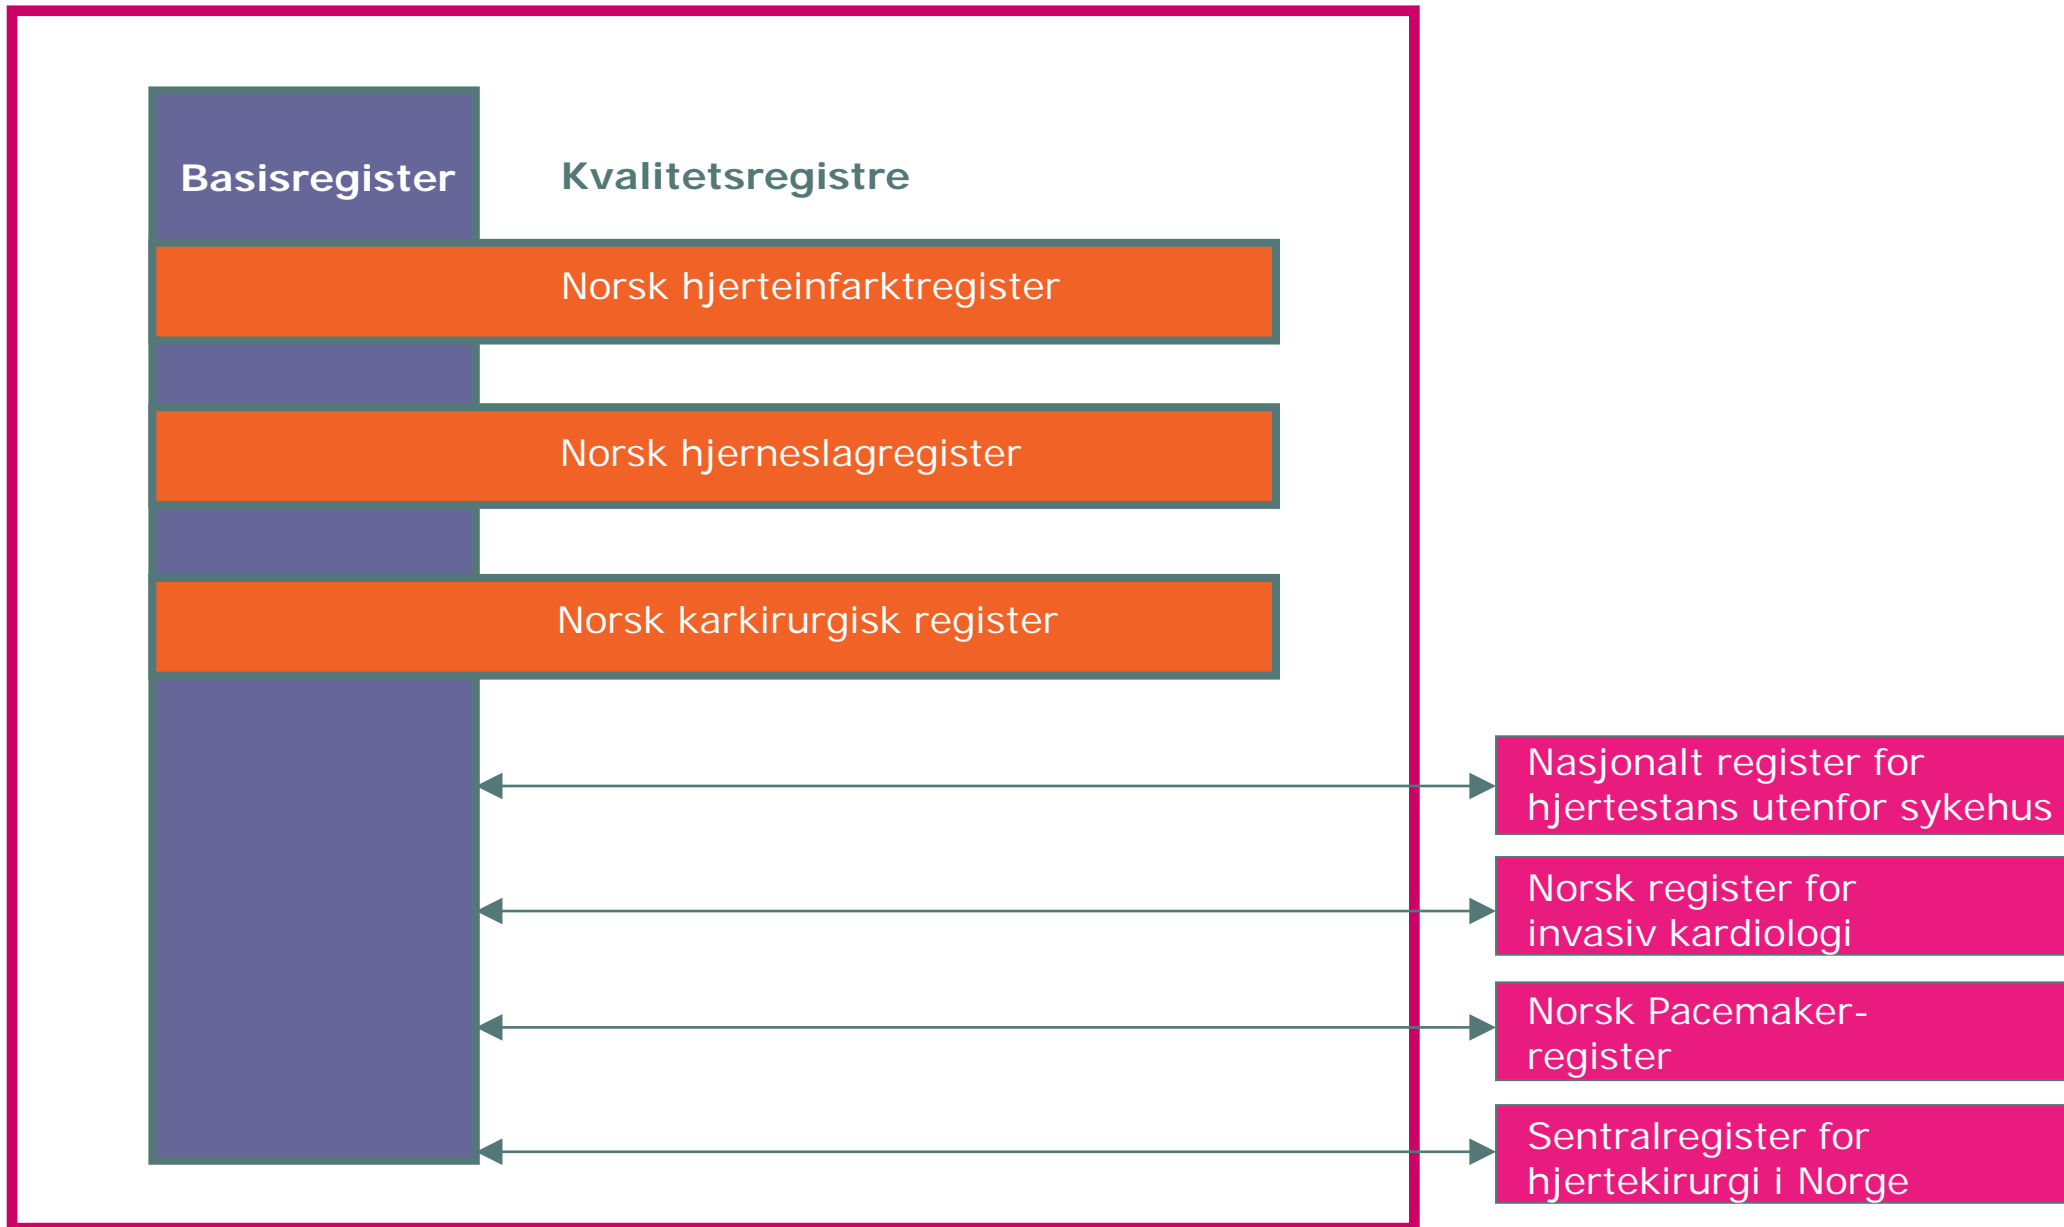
Basisregister

Kvalitetsregistre

Norsk hjerteinfarktregister

Norsk hjerneslagregister

Norsk karkirurgisk register

Nasjonalt register for hjertestans utenfor sykehus

Norsk register for invasiv kardiologi

Norsk Pacemaker-register

Sentralregister for hjertekirurgi i Norge